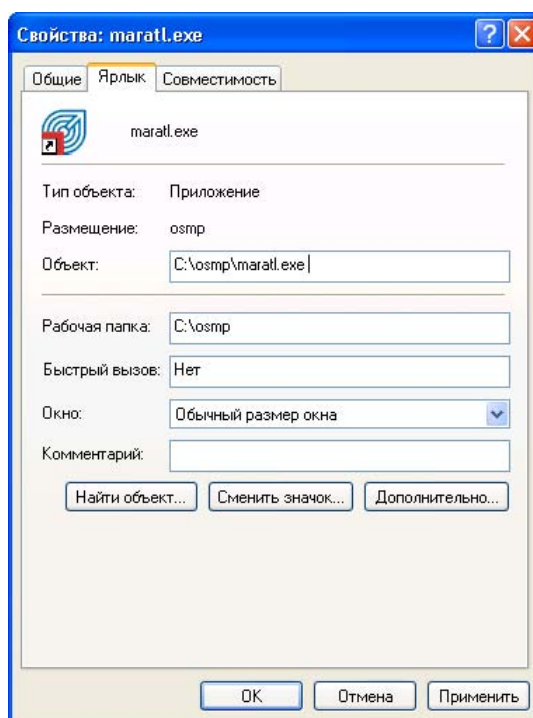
Свойства: maratl.exe

Общие | Ярлык | Совместимость

maratl.exe

Тип объекта: Приложение

Размещение: osmp

Объект: C:\osmp\maratl.exe

Рабочая папка: C:\osmp

Быстрый вызов: Нет

Окно: Обычный размер окна

Комментарий:

Найти объект... | Сменить значок... | Дополнительно...

OK | Отмена | Применить